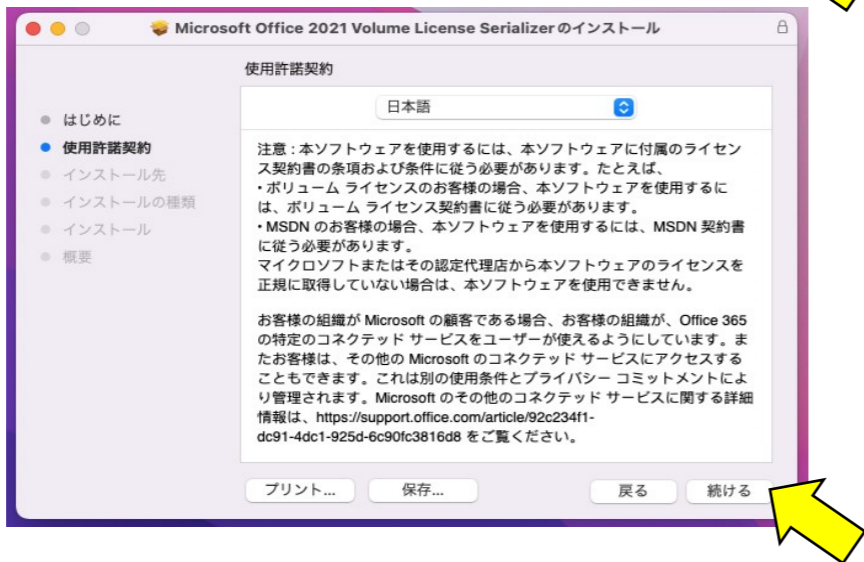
Microsoft Office 2021 Volume License Serializerのインストール

使用許諾契約

日本語

はじめに
使用許諾契約
インストール先
インストールの種類
インストール
概要

注意：本ソフトウェアを使用するには、本ソフトウェアに付属のライセンス契約書の条項および条件に従う必要があります。たとえば、
• ボリューム ライセンスのお客様の場合、本ソフトウェアを使用するには、ボリューム ライセンス契約書に従う必要があります。
• MSDN のお客様の場合、本ソフトウェアを使用するには、MSDN 契約書に従う必要があります。
マイクロソフトまたはその認定代理店から本ソフトウェアのライセンスを正規に取得していない場合は、本ソフトウェアを使用できません。

お客様の組織が Microsoft の顧客である場合、お客様の組織が、Office 365 の特定のコネクテッド サービスをユーザーが使えるようにしています。またお客様は、その他の Microsoft のコネクテッド サービスにアクセスすることもできます。これは別の使用条件とプライバシー コミットメントにより管理されます。Microsoft のその他のコネクテッド サービスに関する詳細情報は、https://support.office.com/article/92c234f1-dc91-4dc1-925d-6c90fc3816d8 をご覧ください。

プリント...
保存...
戻る
続ける